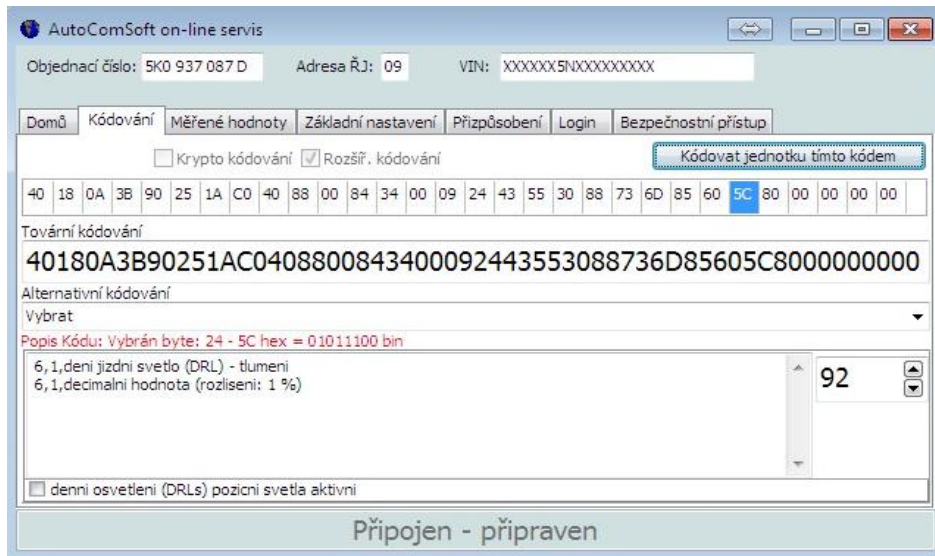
AutoComSoft on-line servis

Objednací číslo: 5K0 937 087 D Adresa ŘJ: 09 VIN: XXXXXX5NXXXXXXXXX

Domů | Kódování | Měřené hodnoty | Základní nastavení | Přizpůsobení | Login | Bezpečnostní přístup

Krypto kódování Rozšíř. kódování

Kódovat jednotku tímto kódem

| 40 | 18 | 0A | 3B | 90 | 25 | 1A | C0 | 40 | 88 | 00 | 84 | 34 | 00 | 09 | 24 | 43 | 55 | 30 | 88 | 73 | 6D | 85 | 60 | 5C | 80 | 00 | 00 | 00 | 00 |
|---|---|---|---|---|---|---|---|---|---|---|---|---|---|---|---|---|---|---|---|---|---|---|---|---|---|---|---|---|---|

Tovární kódování

40180A3B90251AC0408800843400092443553088736D85605C8000000000

Alternativní kódování

Vybrat

Popis Kódu: Vybrán byte: 24 - 5C hex = 01011100 bin

6,1,deni jizdni svetlo (DRL) - tlumeni
6,1,decimalni hodnota (rozliseni: 1 %)

92

denni osvetleni (DRLs) pozicni svetla aktivni

Připojen - připraven